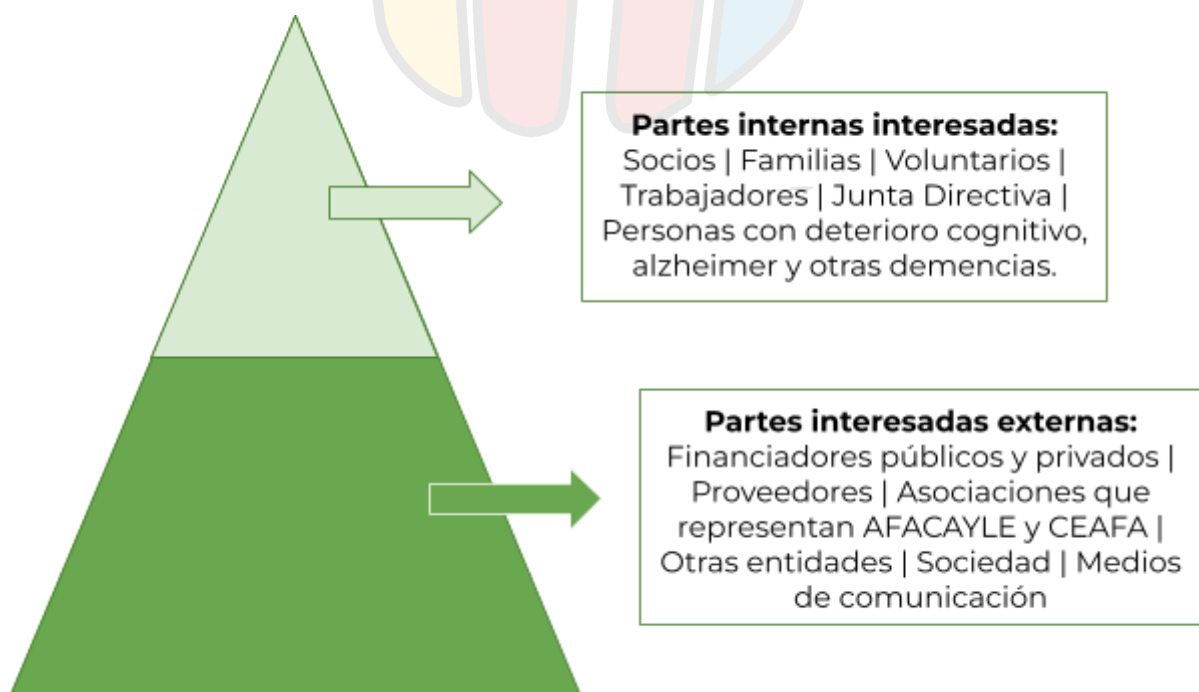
**Partes internas interesadas:**
Socios | Familias | Voluntarios | Trabajadores | Junta Directiva | Personas con deterioro cognitivo, alzheimer y otras demencias.

**Partes interesadas externas:**
Financiadores públicos y privados | Proveedores | Asociaciones que representan AFACAYLE y CEAFA | Otras entidades | Sociedad | Medios de comunicación